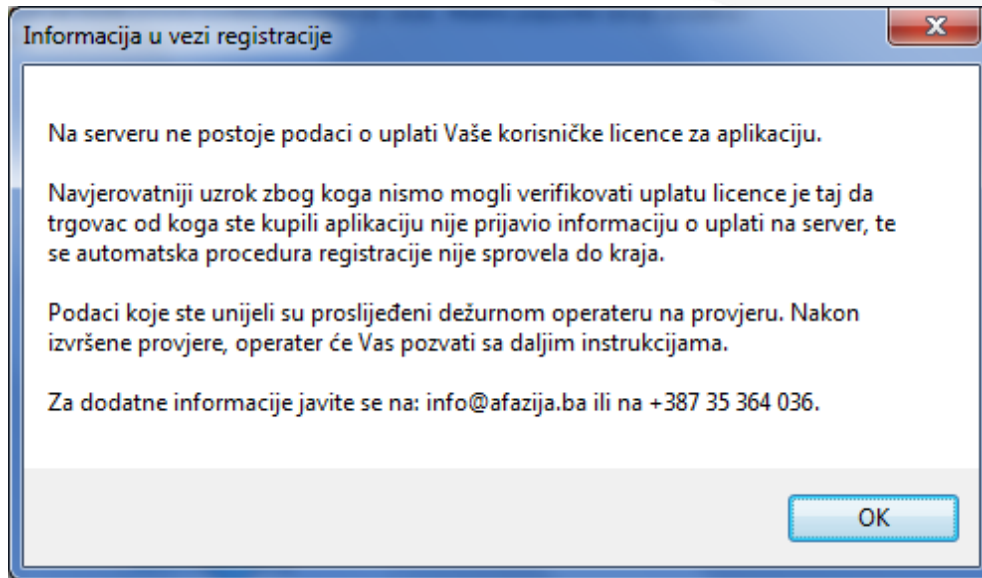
Informacija u vezi registracije

Na serveru ne postoje podaci o uplati Vaše korisničke licence za aplikaciju.

Navjerovatniji uzrok zbog koga nismo mogli verifikovati uplatu licence je taj da trgovac od koga ste kupili aplikaciju nije prijavio informaciju o uplati na server, te se automatska procedura registracije nije sprovela do kraja.

Podaci koje ste unijeli su proslijeđeni dežurnom operateru na provjeru. Nakon izvršene provjere, operater će Vas pozvati sa daljim instrukcijama.

Za dodatne informacije javite se na: info@afazija.ba ili na +387 35 364 036.

OK